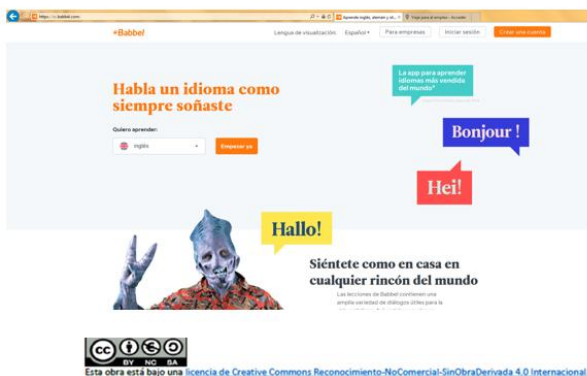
https://es.babbel.com/
Aprende inglés, alemán y ot...
Trajo para el empleo - Acceder

+Babbel
Lengua de visualización: Español
Para empresas
Iniciar sesión
Crear una cuenta

Habla un idioma como siempre soñaste

Quiero aprender:
Inglés
Empezar ya

La app para aprender idiomas más vendida del mundo*
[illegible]

Bonjour !
Hei!
Hallo!

Siéntete como en casa en cualquier rincón del mundo

Las lecciones de Babbel contienen una amplia variedad de diálogos útiles para la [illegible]

cc BY NC SA
Esta obra está bajo una licencia de Creative Commons Reconocimiento-NoComercial-SinObraDerivada 4.0 Internacional